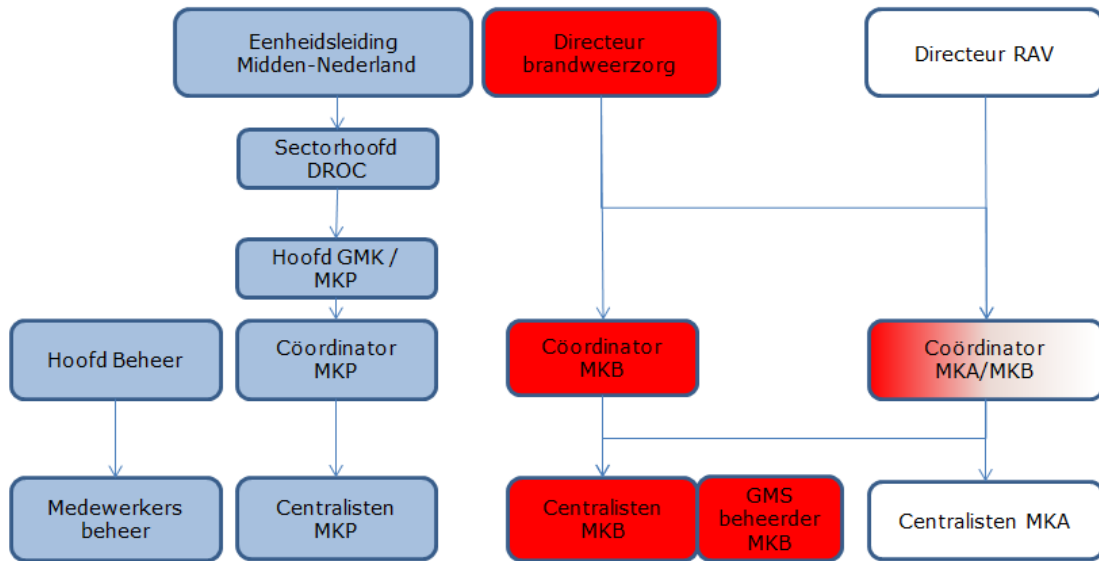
Eenheidsleiding Midden-Nederland

Directeur brandweerzorg

Directeur RAV

Sectorhoofd DROC

Hoofd GMK / MKP

Hoofd Beheer

Coördinator MKP

Coördinator MKB

Coördinator MKA/MKB

Medewerkers beheer

Centralisten MKP

Centralisten MKB

GMS beheerder MKB

Centralisten MKA